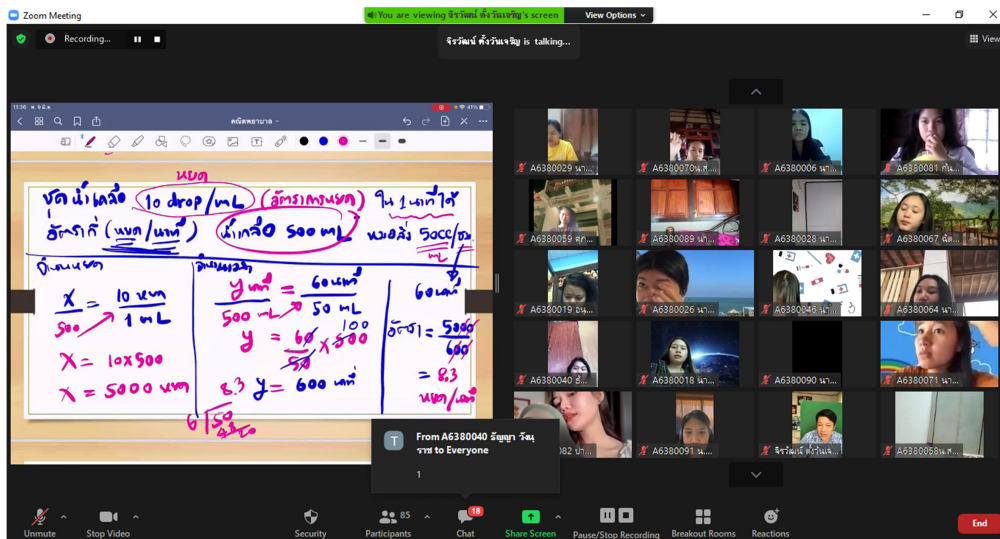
Zoom Meeting

You are viewing จิรวัฒน์ ตั้งวันเจริญ's screen View Options

Recording...

จิรวัฒน์ ตั้งวันเจริญ is talking...

View

คณิตพยาบาล

หยด

ชุดน้ำเกลือ 10 drop/mL (อัตราการหยด) ใน 1 นาทีได้

อัตรากี่ (หยด/นาที) น้ำเกลือ 500 mL หมดสิ้น 50cc/ชม.

$\frac{X}{500} = \frac{10 \text{ หยด}}{1 \text{ mL}}$

$X = 10 \times 500$

$X = 5000$ หยด

$\frac{y \text{ นาที}}{500 \text{ mL}} = \frac{60 \text{ นาที}}{50 \text{ mL}}$

$y = \frac{60}{50} \times 500$

$y = 600$ นาที

8.3

60 นาที

อัตรา $= \frac{5000}{600}$

$= 8.3$

หยด/นาที

A6380029 นา...
A6380070 นาง...
A6380006 นา...
A6380081 กัน...
A6380059 ศก...
A6380089 นา...
A6380028 นา...
A6380067 นัด...
A6380019 ธน...
A6380026 นา...
A6380046 นา...
A6380064 นา...
A6380040 ธั...
A6380018 นา...
A6380090 นา...
A6380071 นา...
A6380091 น...
จิรวัฒน์ ตั้งวันเจ...
A6380058นส...

From A6380040 ธัญญา วัฒ ราช to Everyone

1

Unmute
Stop Video
Security
85 Participants
18 Chat
Share Screen
Pause/Stop Recording
Breakout Rooms
Reactions
End